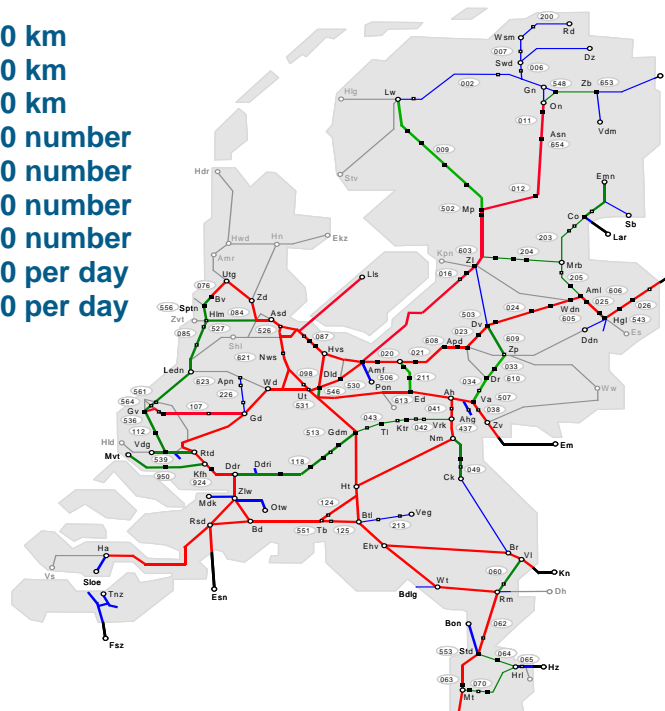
0 km
0 km
0 km
0 number
0 number
0 number
0 number
0 per day
0 per day

200 Rd
Wsm 007 Dz
Swd 006
Hlg Lw 002 Gn 548 Zb 653
On
011 Vdm
Asn 654
009
Stv
012
Hdr
502 Mp
Emn
Sb
Co Lar
Hwd Hn Ekz
Kpn 603 Zl 204 203
016 Mrb
Lls 205
076 Utg 503 024 Aml 606
556 Sptn Bv Zd 025 026
Zvt Hlm 084 Asd Wdn 543 Hgl
085 527 526 087 Dv 805 Es
Shl 608 Apd 023 609
621 Nws Hvs 020 021 Zp Ddn
Ledn Dld 506 211 033
623 Apn 098 Amf 610
561 226 Wd 530 Pon Dr
564 546 Ed Ah 034 Ww
Gv 107 Ut 613 041 Va 507
536 Gd 531 043 Ahg 038
112 Tl 042 Vrk 437 Zv
Hld 513 Gdm Ktr Nm
Mvt Vdg Rtd 118 Em
539 Ddr Ddri
950 Kfh 049
924 Ck
Mdk Zlw Ht
Otw
Rsd 124 Veg
551 Tb 125 Btl 213
Bd
Ha Ehv Br
Vl
Vs Sloe Wt 060 Kn
Tnz Bdlg Rm Dh
Esn
Fsz Bon 062
553 Std 064 065 Hz
063 Hrl
070
Mt